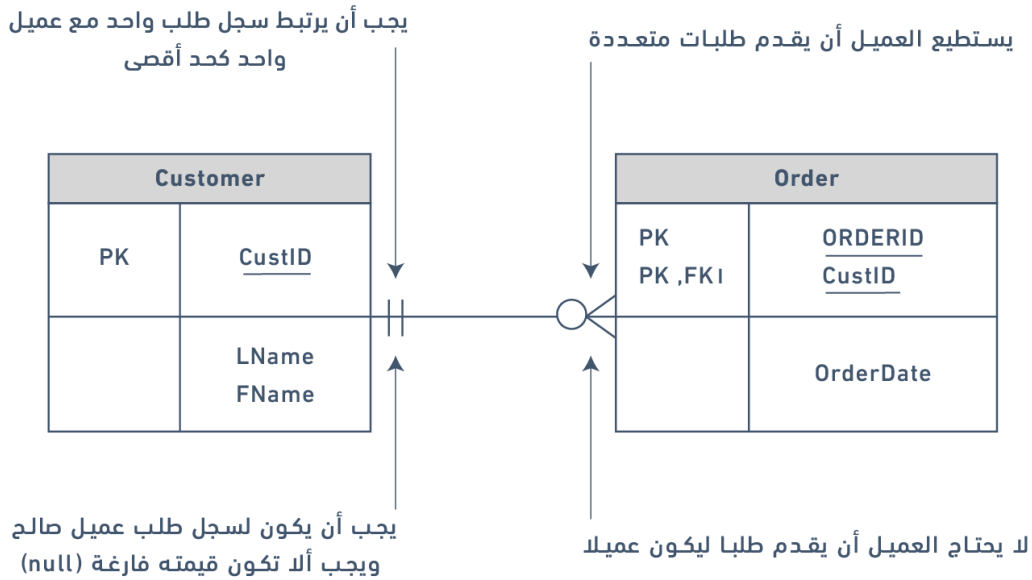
يجب أن يرتبط سجل طلب واحد مع عميل واحد كحد أقصى

يستطيع العميل أن يقدم طلبات متعددة

| Customer | |
|---|---|
| PK | CustID |
| | LName<br>FName |

| Order | |
|---|---|
| PK<br>PK ,FK1 | ORDERID<br>CustID |
| | OrderDate |

يجب أن يكون لسجل طلب عميل صالح ويجب ألا تكون قيمته فارغة (null)

لا يحتاج العميل أن يقدم طلبا ليكون عميلا